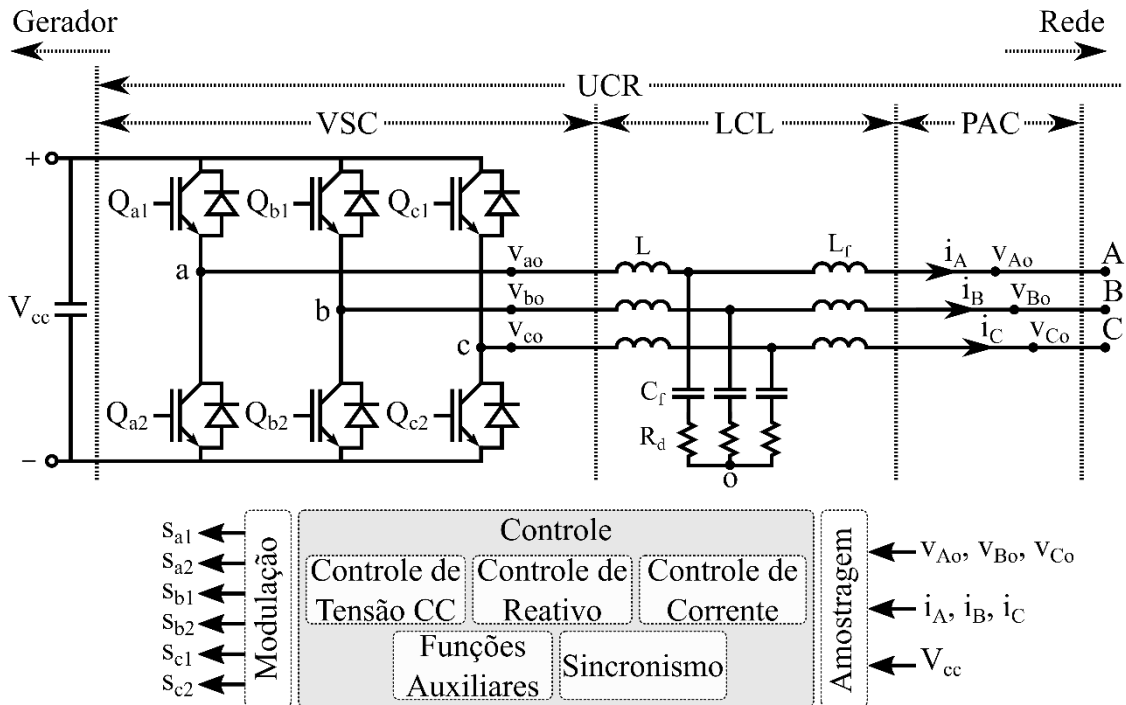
Gerador

Rede

UCR

VSC

LCL

PAC

+

−

$V_{cc}$

$Q_{a1}$

$Q_{b1}$

$Q_{c1}$

$Q_{a2}$

$Q_{b2}$

$Q_{c2}$

a

b

c

$v_{ao}$

$v_{bo}$

$v_{co}$

L

$L_f$

$C_f$

$R_d$

o

$i_A$

$i_B$

$i_C$

$v_{Ao}$

$v_{Bo}$

$v_{Co}$

A

B

C

$s_{a1}$

$s_{a2}$

$s_{b1}$

$s_{b2}$

$s_{c1}$

$s_{c2}$

Modulação

Controle

Controle de Tensão CC

Controle de Reativo

Controle de Corrente

Funções Auxiliares

Sincronismo

Amostragem

$v_{Ao}$, $v_{Bo}$, $v_{Co}$

$i_A$, $i_B$, $i_C$

$V_{cc}$